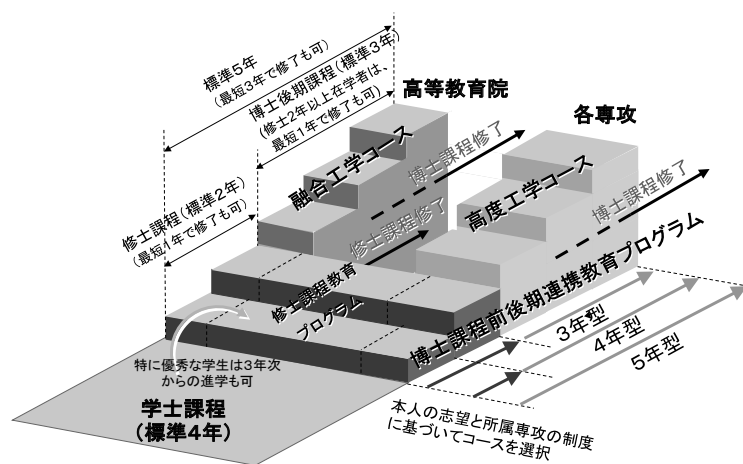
標準5年
（最短3年で修了も可）

博士後期課程（標準3年）
（修士2年以上在学者は、最短1年で修了も可）

高等教育院

各専攻

融合工学コース

博士課程修了

高度工学コース

博士課程修了

修士課程（標準2年）
（最短1年で修了も可）

修士課程修了

修士課程教育プログラム

博士課程前後期連携教育プログラム

3年型

4年型

5年型

特に優秀な学生は3年次からの進学も可

学士課程
（標準4年）

本人の志望と所属専攻の制度に基づいてコースを選択